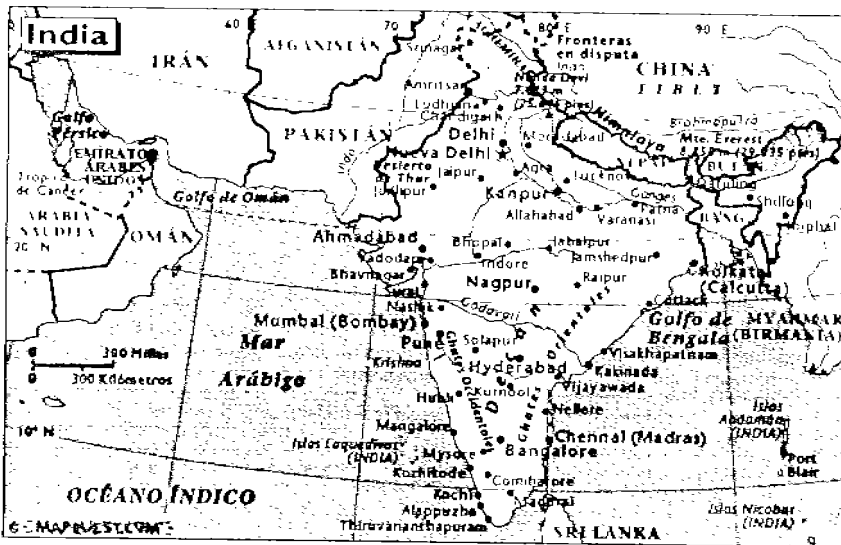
India
60
70
80 E
90 E
IRÁN
AFGANISTÁN
Srinagar
Fronteras en disputa
CHINA
TIBET
Golfo Pérsico
EMIRATOS ÁRABES UNIDOS
Trópico de Cáncer
ARABIA SAUDITA
20 N
OMÁN
Golfo de Omán
PAKISTÁN
Amritsar
Ludhiana
Chandigarh
Delhi
Nueva Delhi
Desierto de Thar
Jaipur
Jodhpur
Indo
Nanda Devi
Moradabad
Himalaya
Brahmaputra
Mte. Everest 8.850 m (29.035 pies)
Agra
Lucknow
Kanpur
Ganges
Patna
Allahabad
Varanasi
Shillong
Imphal
Ahmadabad
Vadodara
Bhavnagar
Surat
Nashik
Bhopal
Jabalpur
Indore
Jamshedpur
Nagpur
Raipur
Kolkata (Calcuta)
Cuttack
MYANMAR (BIRMANIA)
Godavari
Mumbai (Bombay)
Pune
Solapur
Hyderabad
Golfo de Bengala
Visakhapatnam
Kakinada
Vijayawada
Krishna
Kurnool
Hubli
Nellore
Mangalore
Mysore
Bangalore
Chennai (Madras)
Kozhikode
Coimbatore
Kochi
Alappuzha
Thiruvananthapuram
Madurai
Ghats Occidentales
Ghats Orientales
Decán
Mar Arábigo
300 Millas
300 Kilómetros
10 N
Islas Laquedivas (INDIA)
Islas Andamán (INDIA)
Port Blair
Islas Nicobar (INDIA)
OCÉANO ÍNDICO
SRI LANKA
© MAPQUEST.COM